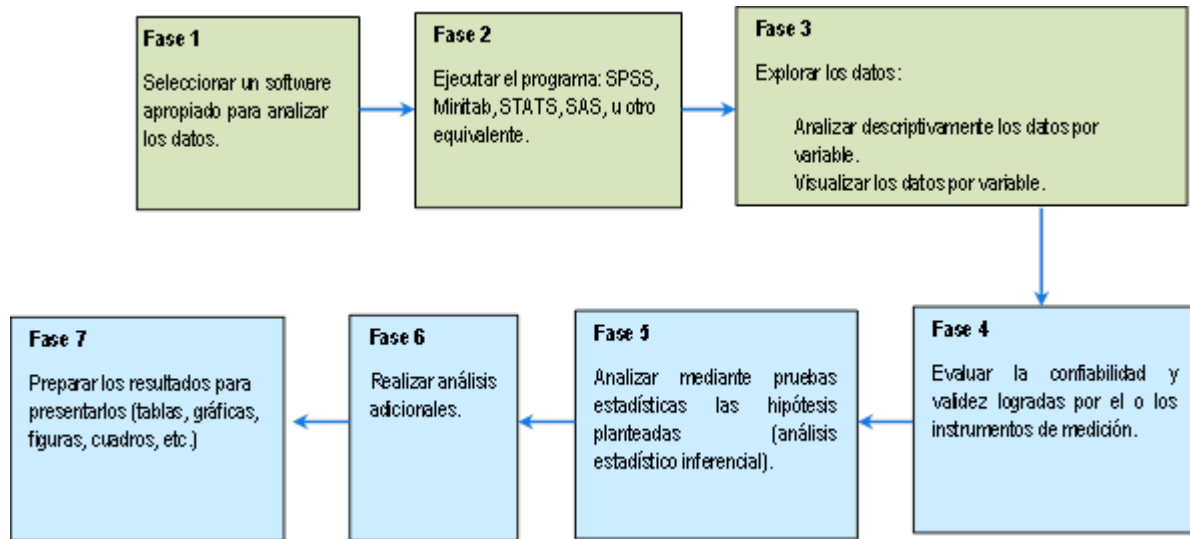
Fase 1

Seleccionar un software apropiado para analizar los datos.

Fase 2

Ejecutar el programa: SPSS, Minitab, STATS, SAS, u otro equivalente.

Fase 3

Explorar los datos:

Analizar descriptivamente los datos por variable.
Visualizar los datos por variable.

Fase 4

Evaluar la confiabilidad y validez logradas por el o los instrumentos de medición.

Fase 5

Analizar mediante pruebas estadísticas las hipótesis planteadas (análisis estadístico inferencial).

Fase 6

Realizar análisis adicionales.

Fase 7

Preparar los resultados para presentarlos (tablas, gráficas, figuras, cuadros, etc.)